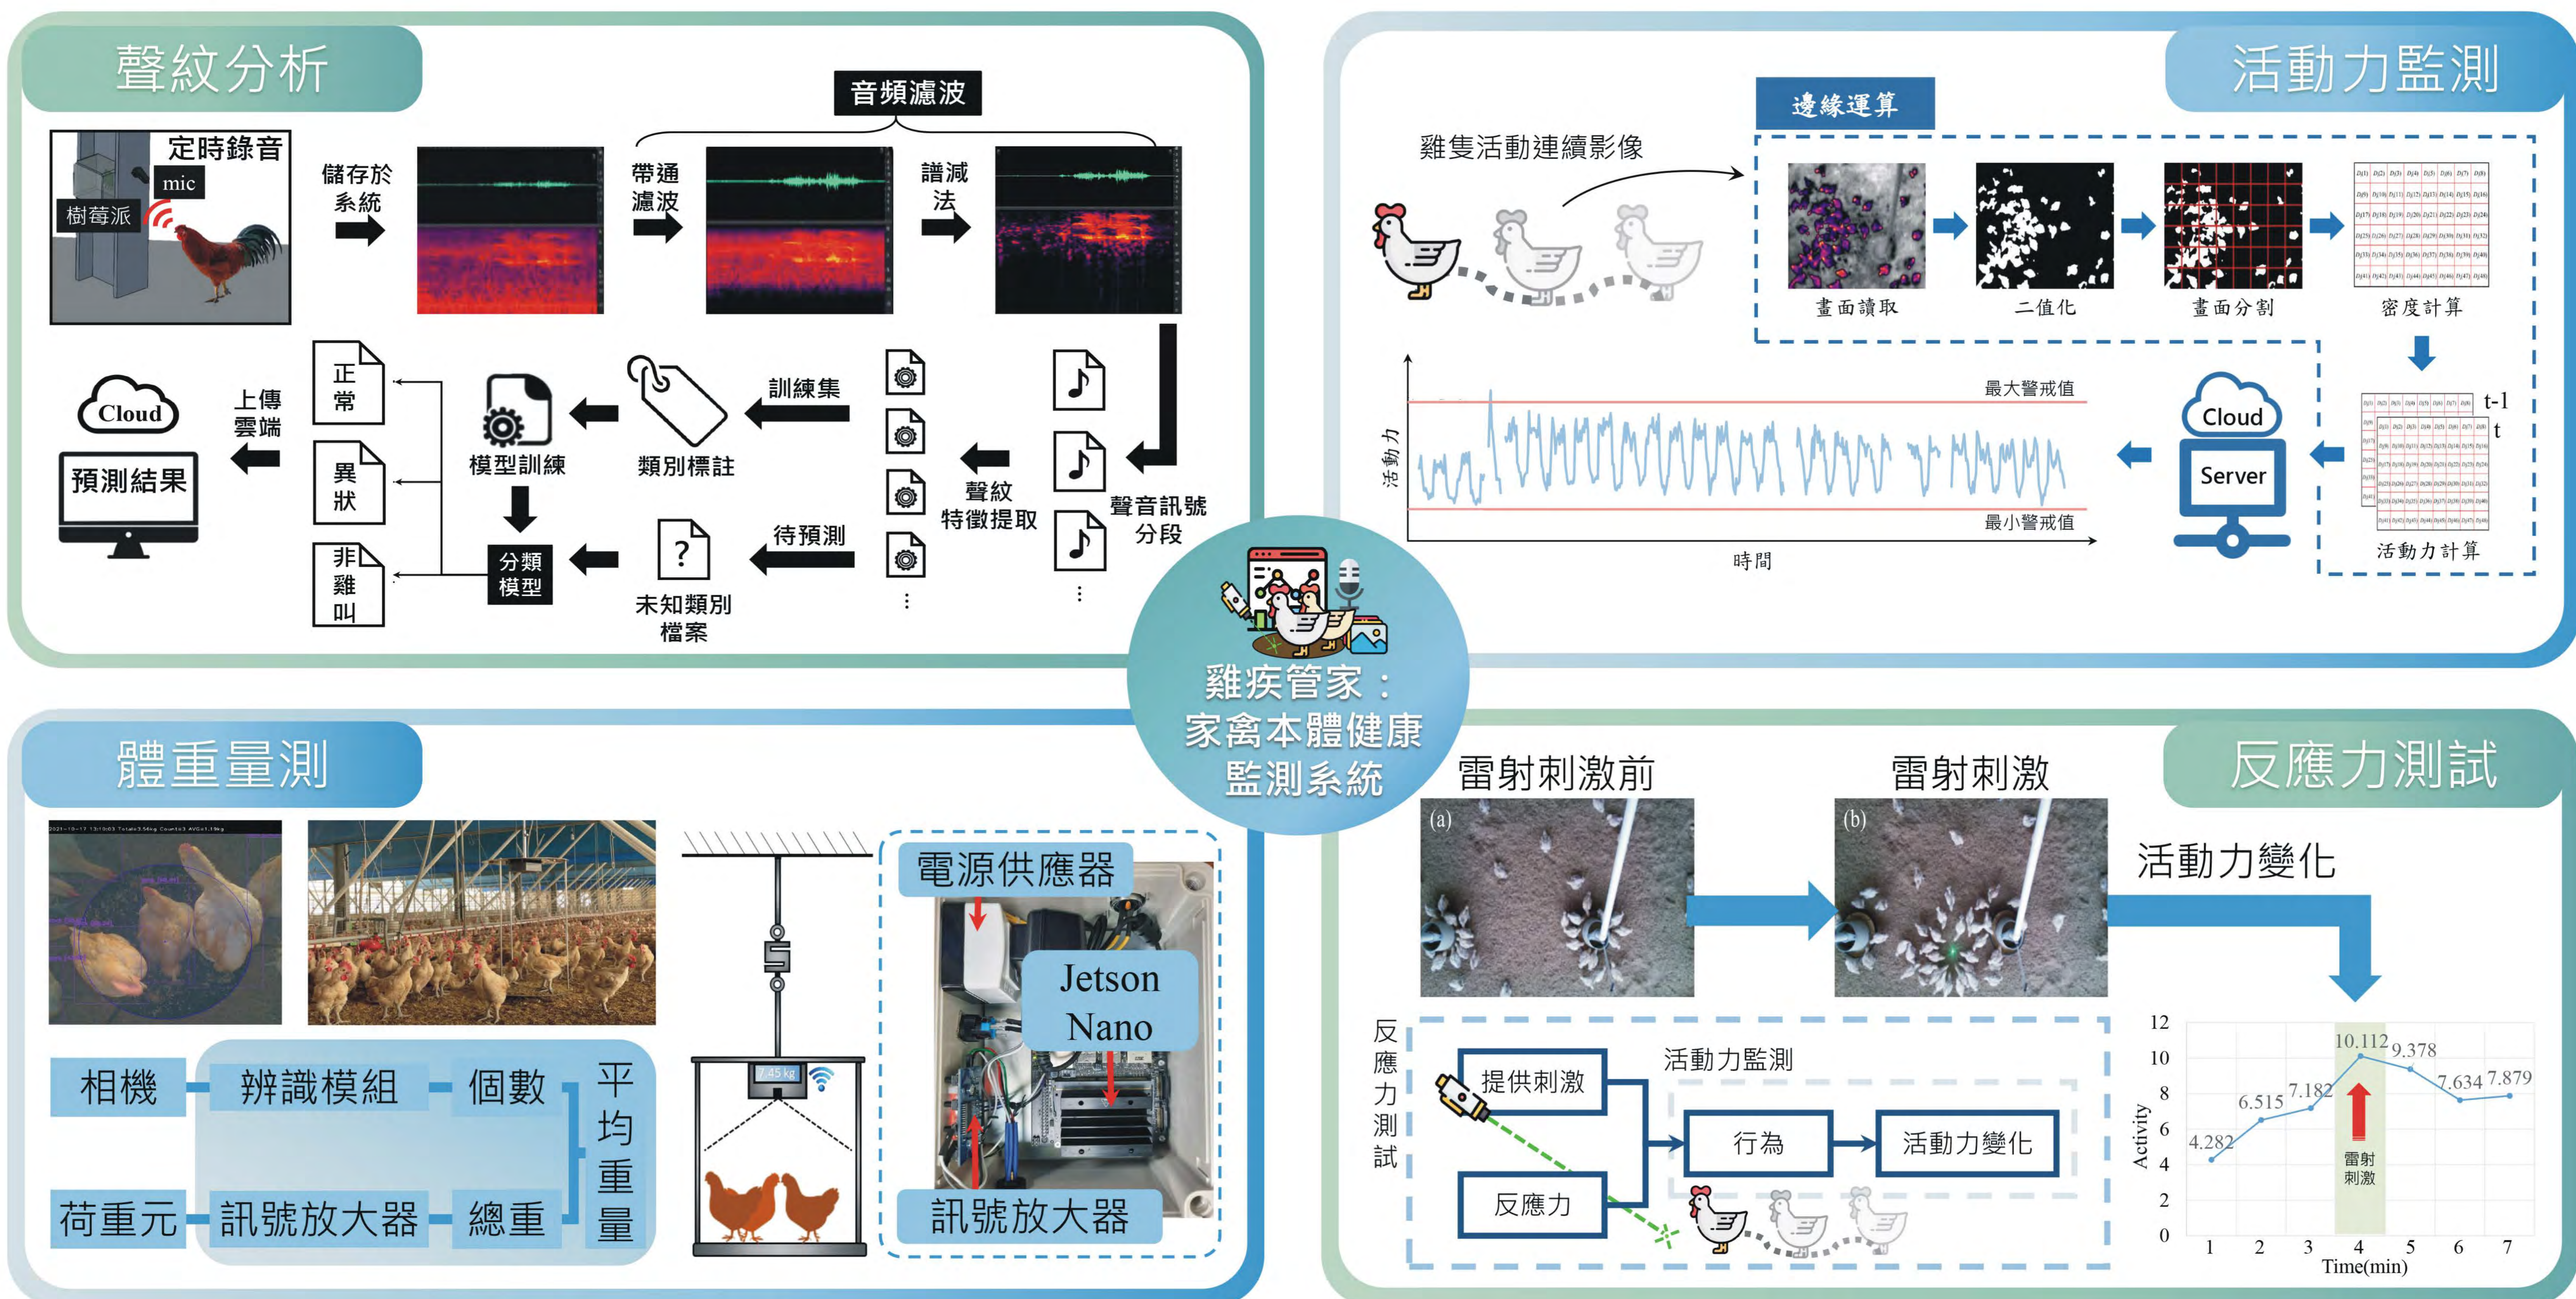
聲紋分析

定時錄音
mic
樹莓派
儲存於系統
音頻濾波
帶通濾波
譜減法
聲音訊號分段
聲紋特徵提取
訓練集
類別標註
模型訓練
待預測
未知類別檔案
分類模型
正常
異狀
非雞叫
上傳雲端
Cloud
預測結果

活動力監測

邊緣運算
雞隻活動連續影像
畫面讀取
二值化
畫面分割
密度計算
t-1
t
活動力計算
Cloud
Server
最大警戒值
最小警戒值
活動力
時間

雞疾管家：
家禽本體健康
監測系統

體重量測

相機
辨識模組
個數
荷重元
訊號放大器
總重
平均重量
7.45 kg
電源供應器
Jetson Nano
訊號放大器

反應力測試

雷射刺激前
雷射刺激
(a)
(b)
活動力變化
反應力測試
提供刺激
反應力
活動力監測
行為
活動力變化
12
10
8
6
4
2
0
Activity
4.282
6.515
7.182
10.112
9.378
7.634
7.879
雷射刺激
1
2
3
4
5
6
7
Time(min)